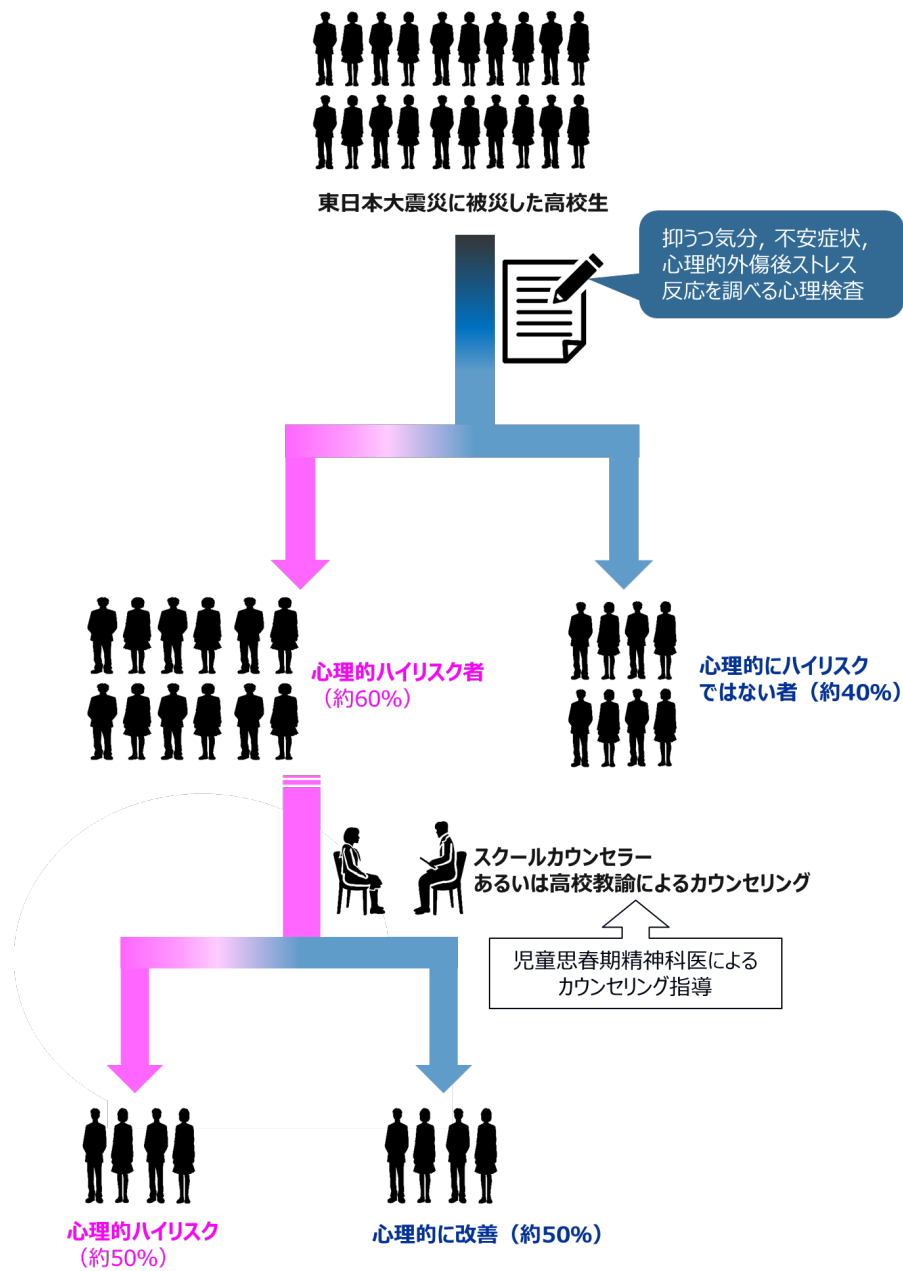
東日本大震災に被災した高校生

抑うつ気分，不安症状，心理的外傷後ストレス反応を調べる心理検査

心理的ハイリスク者
（約60%）

心理的にハイリスクではない者（約40%）

スクールカウンセラーあるいは高校教諭によるカウンセリング

児童思春期精神科医によるカウンセリング指導

心理的ハイリスク
（約50%）

心理的に改善（約50%）